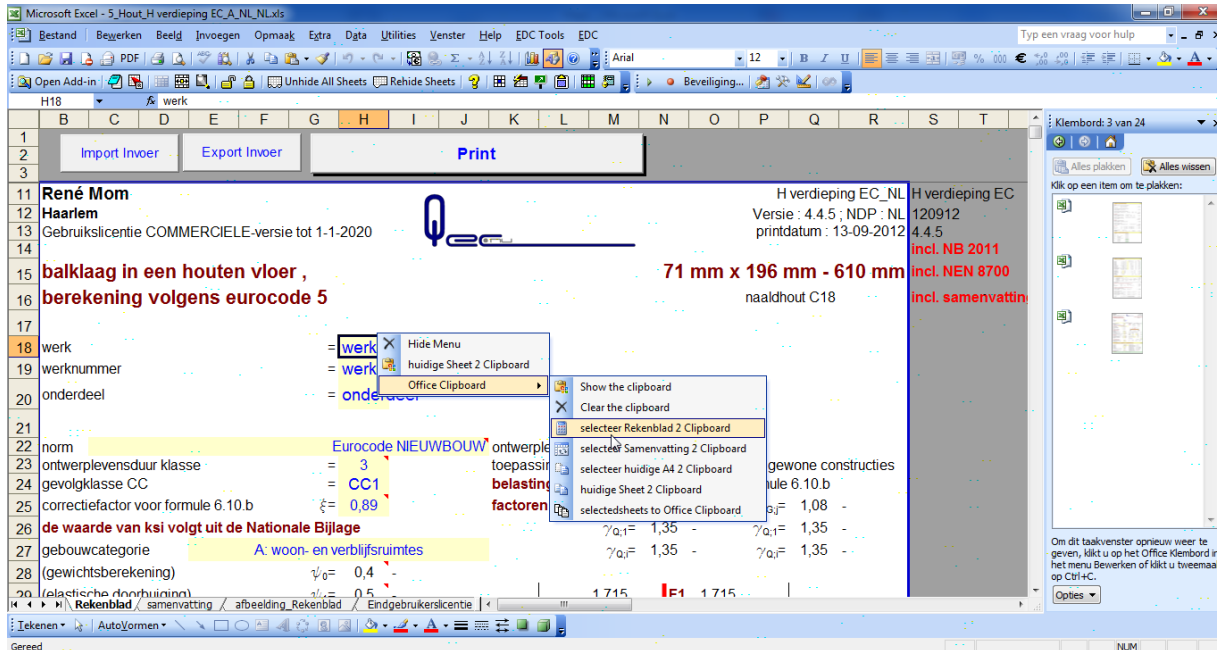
Microsoft Excel - 5_Hout_H verdieping EC_A_NL_NL.xls

Bestand Bewerken Beeld Invoegen Opmaak Extra Data Utilities Venster Help EDC Tools EDC
Typ een vraag voor hulp

PDF
Arial 12 B I U

Open Add-in Unhide All Sheets Rehide Sheets Beveiliging...

H18 fx werk

| | B | C | D | E | F | G | H | I | J | K | L | M | N | O | P | Q | R | S | T |

Import Invoer
Export Invoer
Print

11 René Mom
12 Haarlem
13 Gebruikslicentie COMMERCIELE-versie tot 1-1-2020

H verdieping EC_NL H verdieping EC
Versie : 4.4.5 ; NDP : NL 120912
printdatum : 13-09-2012 4.4.5
incl. NB 2011
incl. NEN 8700
incl. samenvatting

15 balklaag in een houten vloer ,
71 mm x 196 mm - 610 mm
16 berekening volgens eurocode 5
naaldhout C18

18 werk = werk
19 werknummer = werk
20 onderdeel = onderdeel

22 norm Eurocode NIEUWBOUW ontwerple
23 ontwerplevensduur klasse = 3 toepassin gewone constructies
24 gevolgklasse CC = CC1 belasting ule 6.10.b
25 correctiefactor voor formule 6.10.b $\xi$= 0,89 factoren $\gamma_{G;j}$= 1,08 -
26 de waarde van ksi volgt uit de Nationale Bijlage $\gamma_{Q;1}$= 1,35 - $\gamma_{Q;1}$= 1,35 -
27 gebouwcategorie A: woon- en verblijfsruimtes $\gamma_{Q;i}$= 1,35 - $\gamma_{Q;i}$= 1,35 -
28 (gewichtsberekening) $\psi_0$= 0,4 -
29 (elastische doorbuiging) $\psi_2$= 0,5 - 1,715 F1 1,715

Hide Menu
huidige Sheet 2 Clipboard
Office Clipboard

Show the clipboard
Clear the clipboard
selecteer Rekenblad 2 Clipboard
selecteer Samenvatting 2 Clipboard
selecteer huidige A4 2 Clipboard
huidige Sheet 2 Clipboard
selectedsheets to Office Clipboard

Rekenblad samenvatting afbeelding_Rekenblad Eindgebruikerslicentie

Klembord: 3 van 24
Alles plakken Alles wissen
Klik op een item om te plakken:

Om dit taakvenster opnieuw weer te geven, klikt u op het Office Klembord in het menu Bewerken of klikt u tweemaal op Ctrl+C.
Opties

Tekenen AutoVormen

Gereed NUM